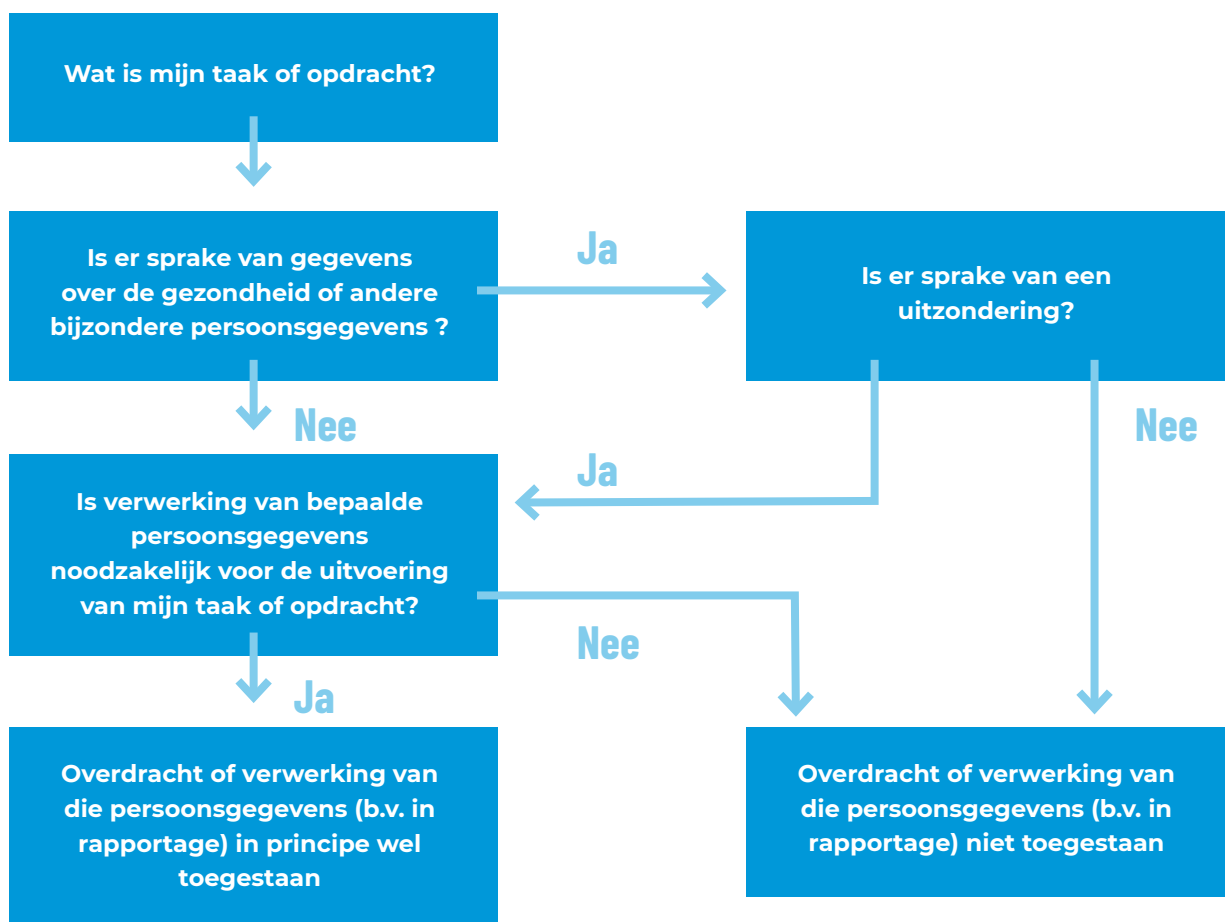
Wat is mijn taak of opdracht?

Is er sprake van gegevens over de gezondheid of andere bijzondere persoonsgegevens ?

Ja

Is er sprake van een uitzondering?

Nee

Nee

Ja

Is verwerking van bepaalde persoonsgegevens noodzakelijk voor de uitvoering van mijn taak of opdracht?

Nee

Ja

Overdracht of verwerking van die persoonsgegevens (b.v. in rapportage) in principe wel toegestaan

Overdracht of verwerking van die persoonsgegevens (b.v. in rapportage) niet toegestaan